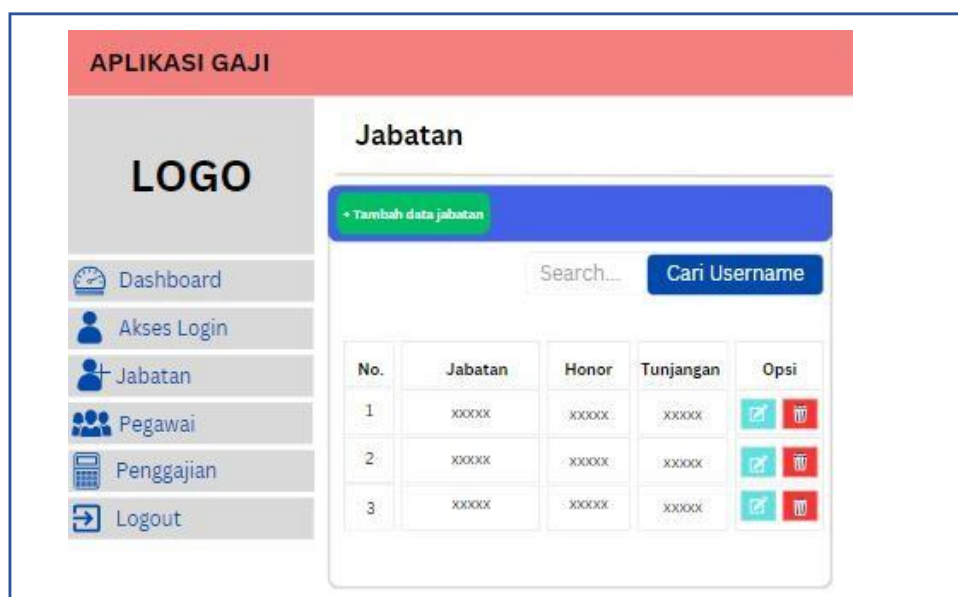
APLIKASI GAJI

LOGO

Dashboard
Akses Login
Jabatan
Pegawai
Penggajian
Logout

Jabatan

+ Tambah data jabatan

Search...
Cari Username

| No. | Jabatan | Honor | Tunjangan | Opsi |
|---|---|---|---|---|
| 1 | xxxxx | xxxxx | xxxxx | |
| 2 | xxxxx | xxxxx | xxxxx | |
| 3 | xxxxx | xxxxx | xxxxx | |